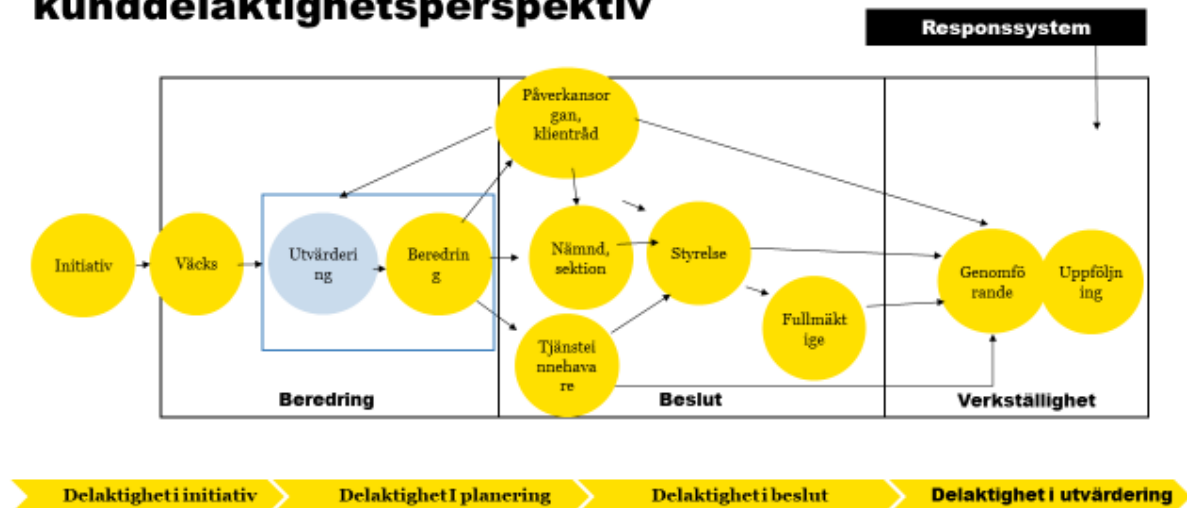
kunddelaktighetsperspektiv

Responssystem

Påverkansorgan, klientråd

Initiativ

Väcks

Utvärdering

Beredring

Nämnd, sektion

Styrelse

Genomförande

Uppföljning

Fullmäktige

Tjänsteinnehavare

Beredring

Beslut

Verkställighet

Delaktighet i initiativ

Delaktighet I planering

Delaktighet i beslut

Delaktighet i utvärdering